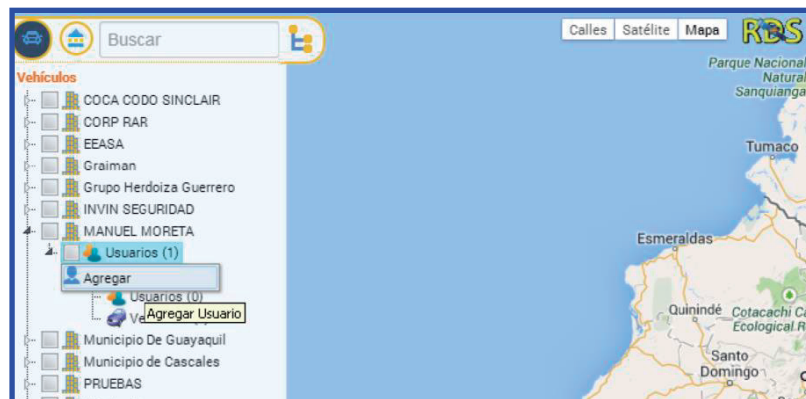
Buscar

Vehículos
COCA CODO SINCLAIR
CORP RAR
EEASA
Graiman
Grupo Herdoiza Guerrero
INVIN SEGURIDAD
MANUEL MORETA
Usuarios (1)
Agregar
Usuarios (0)
Ve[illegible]
Agregar Usuario
Municipio De Guayaquil
Municipio de Cascales
PRUEBAS

Calles
Satélite
Mapa
RDS

Parque Nacional
Natural
Sanquianga
Tumaco
Esmeraldas
Quinindé
Cotacachi C
Ecological R
Santo
Domingo